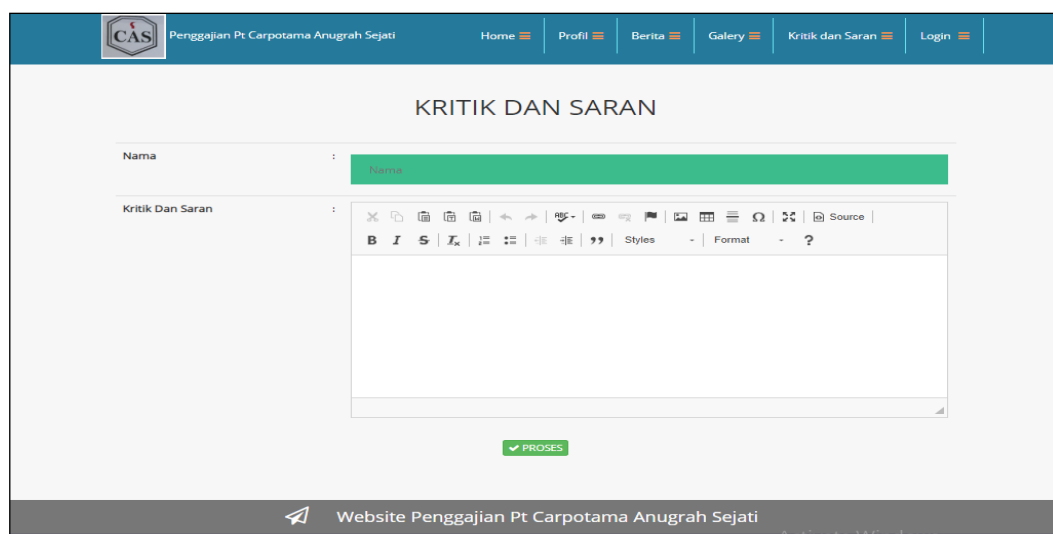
CAS Penggajian Pt Carpotama Anugrah Sejati

Home ≡ Profil ≡ Berita ≡ Galery ≡ Kritik dan Saran ≡ Login ≡

KRITIK DAN SARAN

Nama :

Nama

Kritik Dan Saran :

Source

B I S $I_x$ 99 Styles Format ?

✔ PROSES

Website Penggajian Pt Carpotama Anugrah Sejati